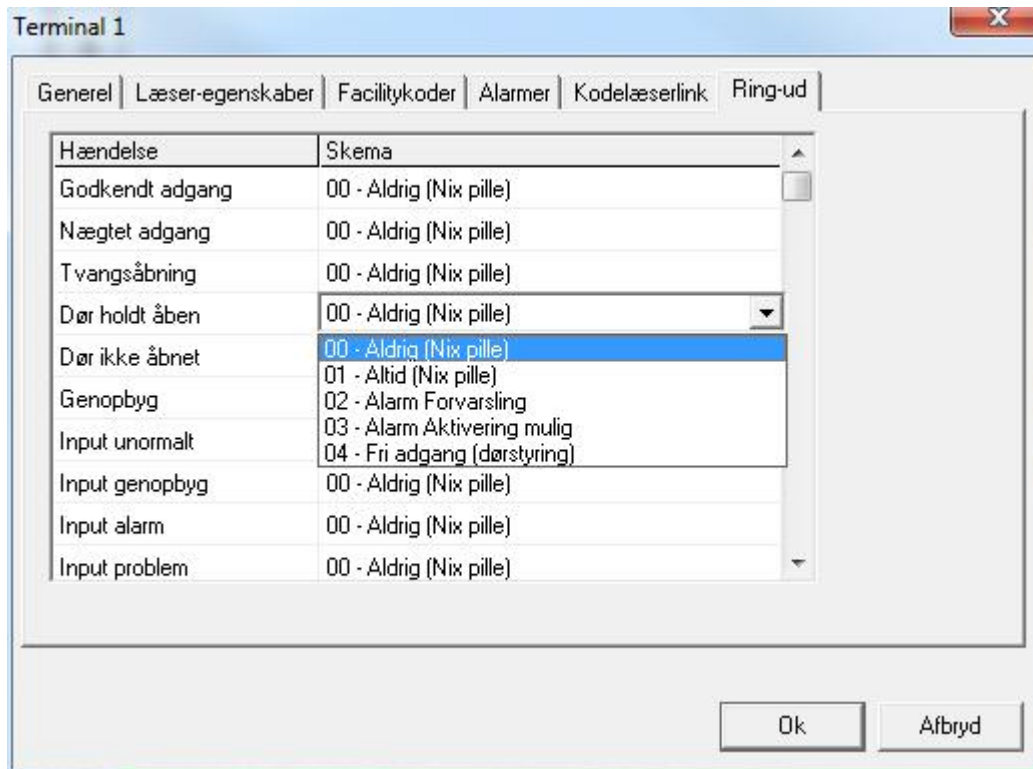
Terminal 1

Generel | Læser-egenskaber | Facilitykoder | Alarmer | Kodelæserlink | Ring-ud

| Hændelse | Skema |
|---|---|
| Godkendt adgang | 00 - Aldrig (Nix pille) |
| Nægtet adgang | 00 - Aldrig (Nix pille) |
| Tvangsåbning | 00 - Aldrig (Nix pille) |
| Dør holdt åben | 00 - Aldrig (Nix pille) |
| Dør ikke åbnet | 00 - Aldrig (Nix pille) |
| Genopbyg | 01 - Altid (Nix pille) |
| Input unormalt | 02 - Alarm Forvarsling |
| | 03 - Alarm Aktivering mulig |
| | 04 - Fri adgang (dørstyring) |
| Input genopbyg | 00 - Aldrig (Nix pille) |
| Input alarm | 00 - Aldrig (Nix pille) |
| Input problem | 00 - Aldrig (Nix pille) |

Ok
Afbryd